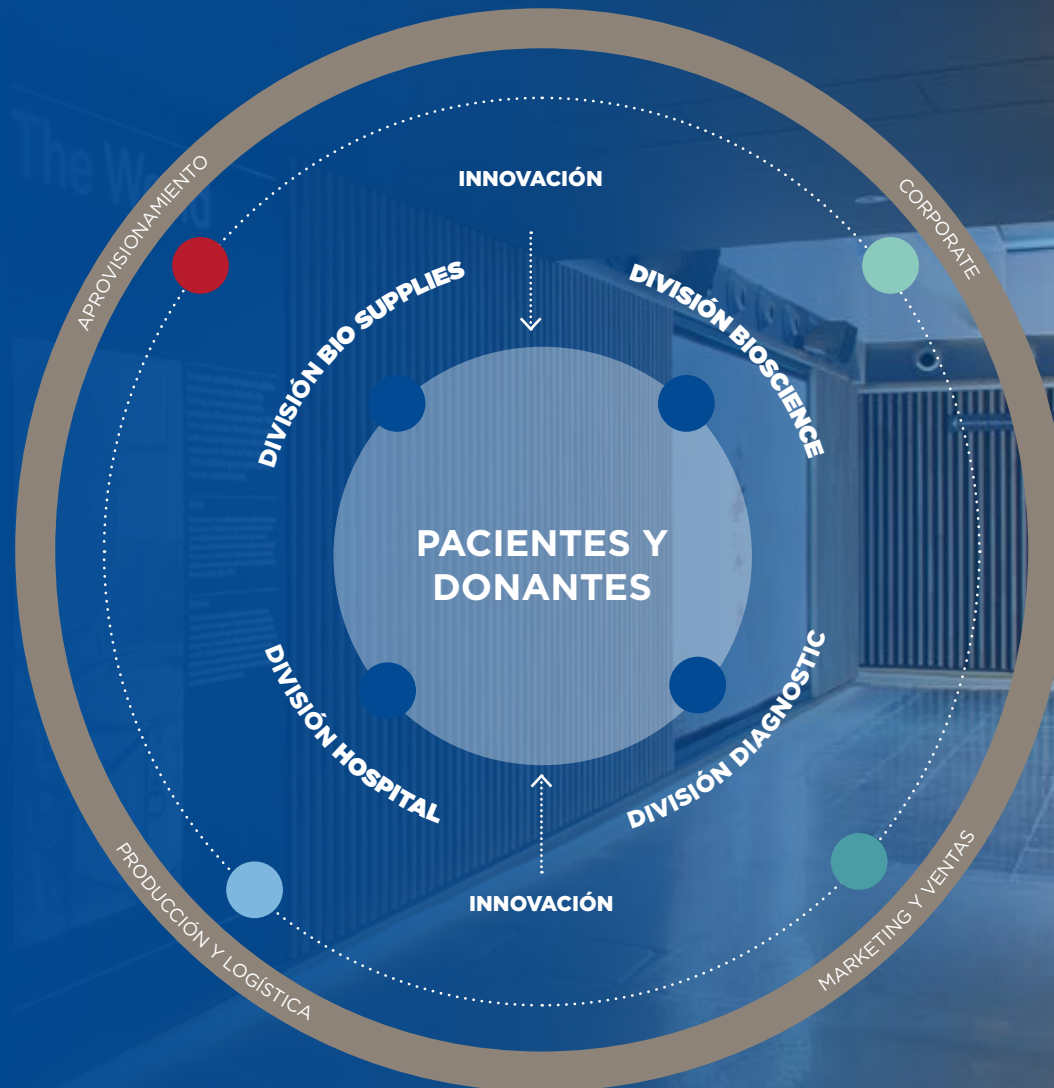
APROVISIONAMIENTO

INNOVACIÓN

CORPORATE

DIVISIÓN BIO SUPPLIES

DIVISIÓN BIOSCIENCE

PACIENTES Y DONANTES

DIVISIÓN HOSPITAL

DIVISIÓN DIAGNOSTIC

INNOVACIÓN

PRODUCCIÓN Y LOGÍSTICA

MARKETING Y VENTAS